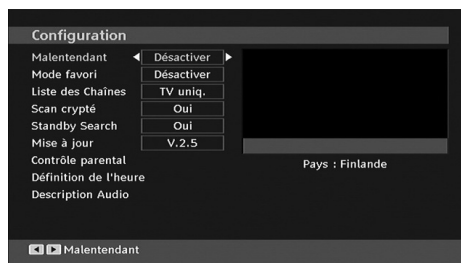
Configuration

| | |
|---|---|
| Malentendant | Désactiver |
| Mode favori | Désactiver |
| Liste des Chaînes | TV uniq. |
| Scan crypté | Oui |
| Standby Search | Oui |
| Mise à jour | V.2.5 |

Contrôle parental
Définition de l'heure
Description Audio

Pays : Finlande

Malentendant